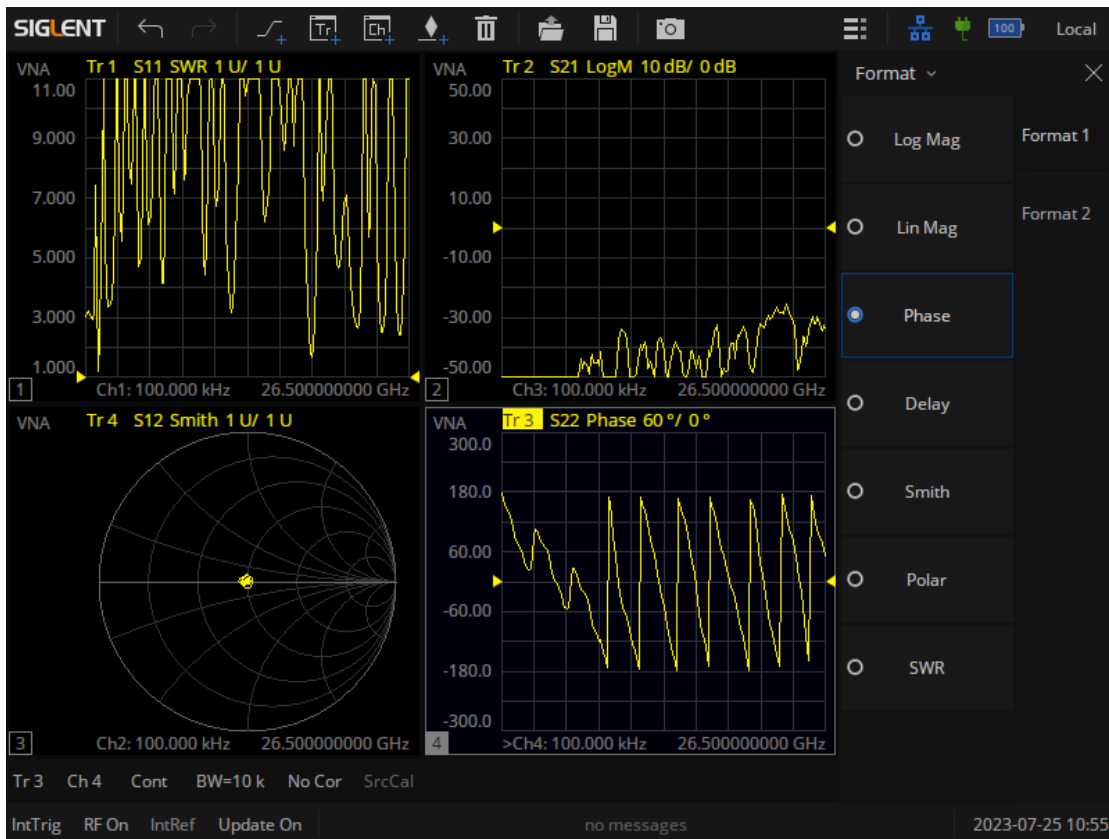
SIGLENT

100 Local

VNA Tr 1 S11 SWR 1 U/ 1 U
11.00
9.000
7.000
5.000
3.000
1.000
1 Ch1: 100.000 kHz 26.500000000 GHz

VNA Tr 2 S21 LogM 10 dB/ 0 dB
50.00
30.00
10.00
-10.00
-30.00
-50.00
2 Ch3: 100.000 kHz 26.500000000 GHz

VNA Tr 4 S12 Smith 1 U/ 1 U
3 Ch2: 100.000 kHz 26.500000000 GHz

VNA Tr 3 S22 Phase 60 °/ 0 °
300.0
180.0
60.00
-60.00
-180.0
-300.0
4 >Ch4: 100.000 kHz 26.500000000 GHz

Format
Log Mag
Lin Mag
Phase
Delay
Smith
Polar
SWR
Format 1
Format 2

Tr 3 Ch 4 Cont BW=10 k No Cor SrcCal

IntTrig RF On IntRef Update On no messages 2023-07-25 10:55